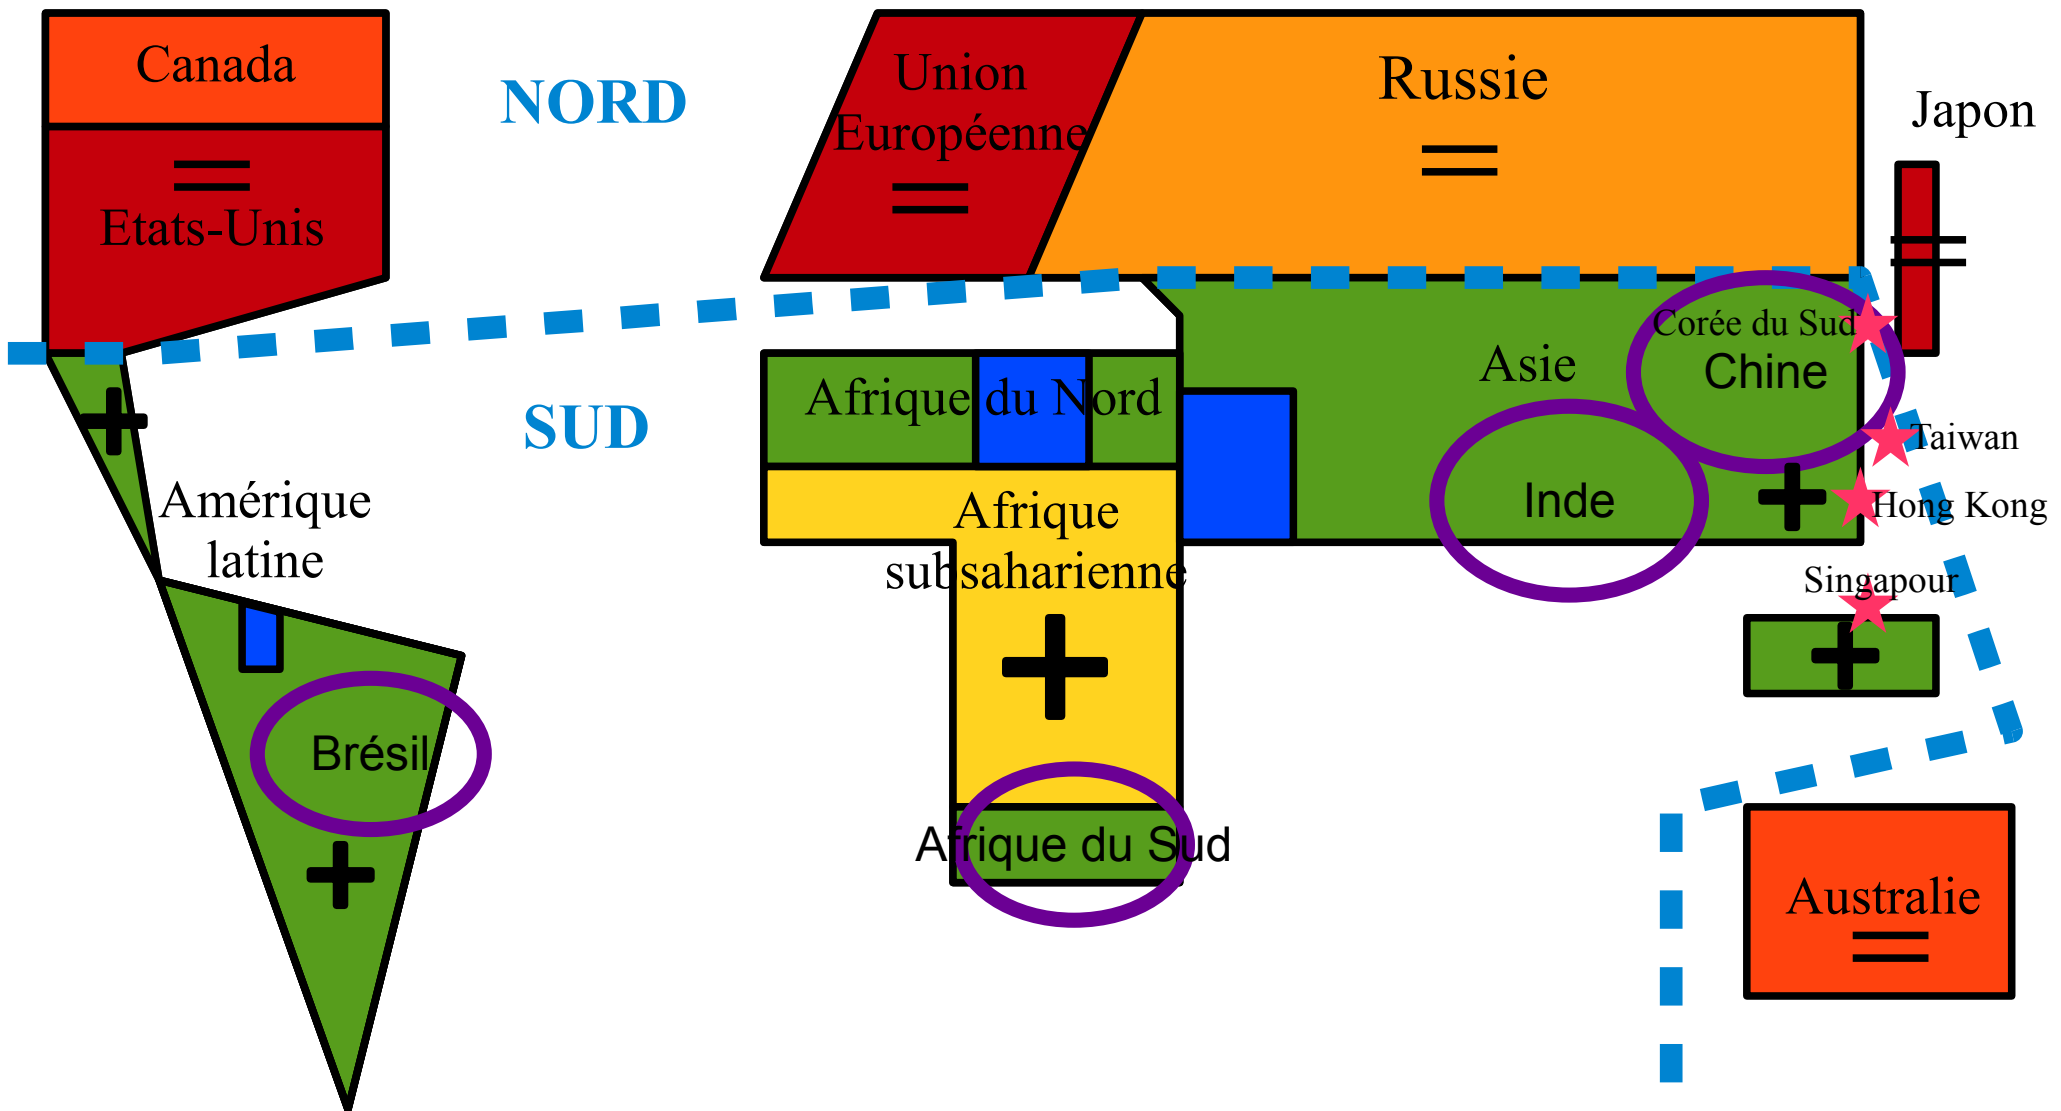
Canada

=

Etats-Unis

NORD

SUD

Union Européenne

=

Russie

=

Japon

=

Corée du Sud

Chine

Asie

Taiwan

Inde

+

Hong Kong

Singapour

+

Afrique du Nord

Afrique subsaharienne

+

Afrique du Sud

+

Amérique latine

Brésil

+

Australie

=